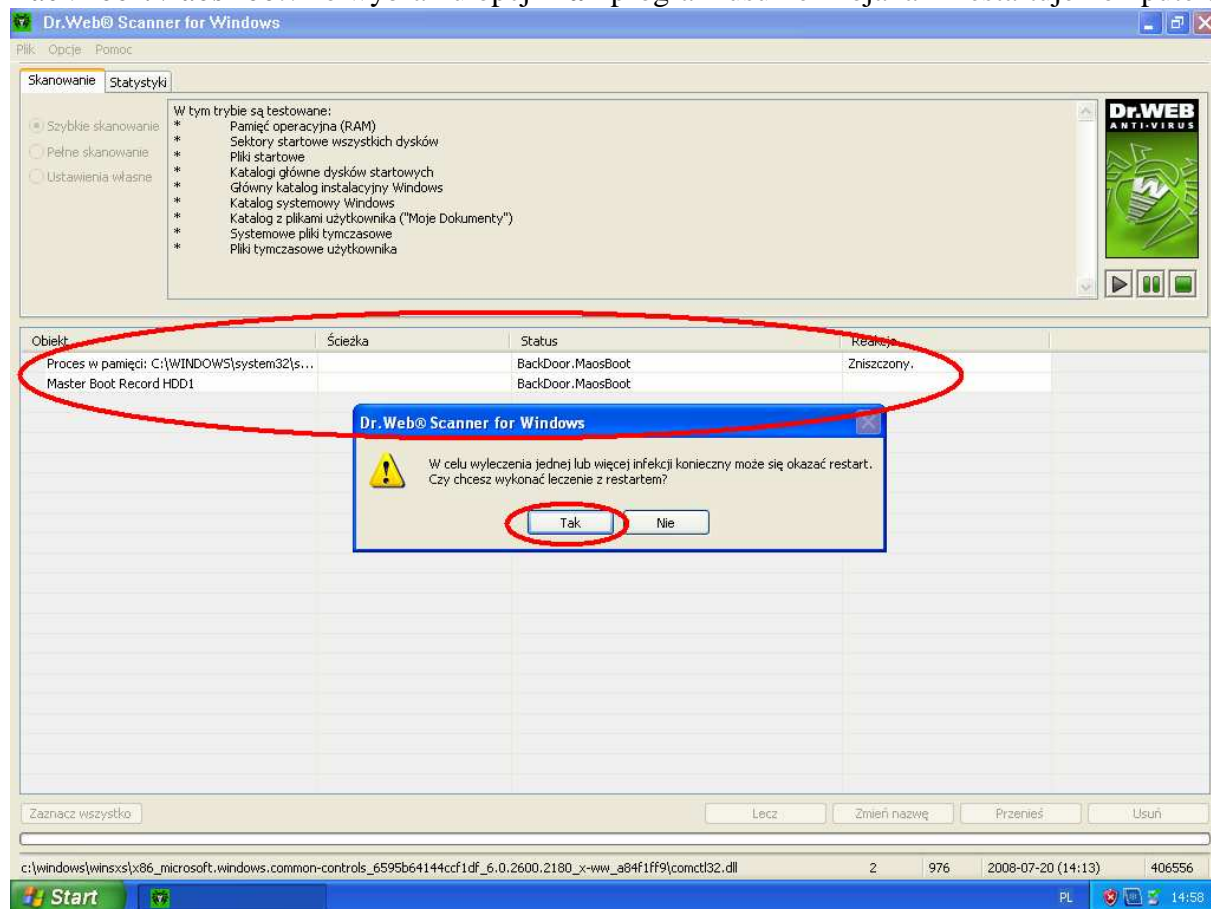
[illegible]

Dr.Web® Scanner for Windows

Plik Opcje Pomoc

Skanowanie Statystyki

Szybkie skanowanie
Pełne skanowanie
Ustawienia własne

W tym trybie są testowane:
* Pamięć operacyjna (RAM)
* Sektory startowe wszystkich dysków
* Pliki startowe
* Katalogi główne dysków startowych
* Główny katalog instalacyjny Windows
* Katalog systemowy Windows
* Katalog z plikami użytkownika ("Moje Dokumenty")
* Systemowe pliki tymczasowe
* Pliki tymczasowe użytkownika

Dr.WEB ANTI-VIRUS

| Obiekt | Ścieżka | Status | Reakcja |
|---|---|---|---|
| Proces w pamięci: C:\WINDOWS\system32\s... | | BackDoor.MaosBoot | Zniszczony. |
| Master Boot Record HDD1 | | BackDoor.MaosBoot | |

Dr.Web® Scanner for Windows

W celu wyleczenia jednej lub więcej infekcji konieczny może się okazać restart. Czy chcesz wykonać leczenie z restartem?

Tak Nie

Zaznacz wszystko Lecz Zmień nazwę Przenieś Usuń

c:\windows\winsxs\x86_microsoft.windows.common-controls_6595b64144ccf1df_6.0.2600.2180_x-ww_a84f1ff9\comctl32.dll 2 976 2008-07-20 (14:13) 406556

Start PL 14:58